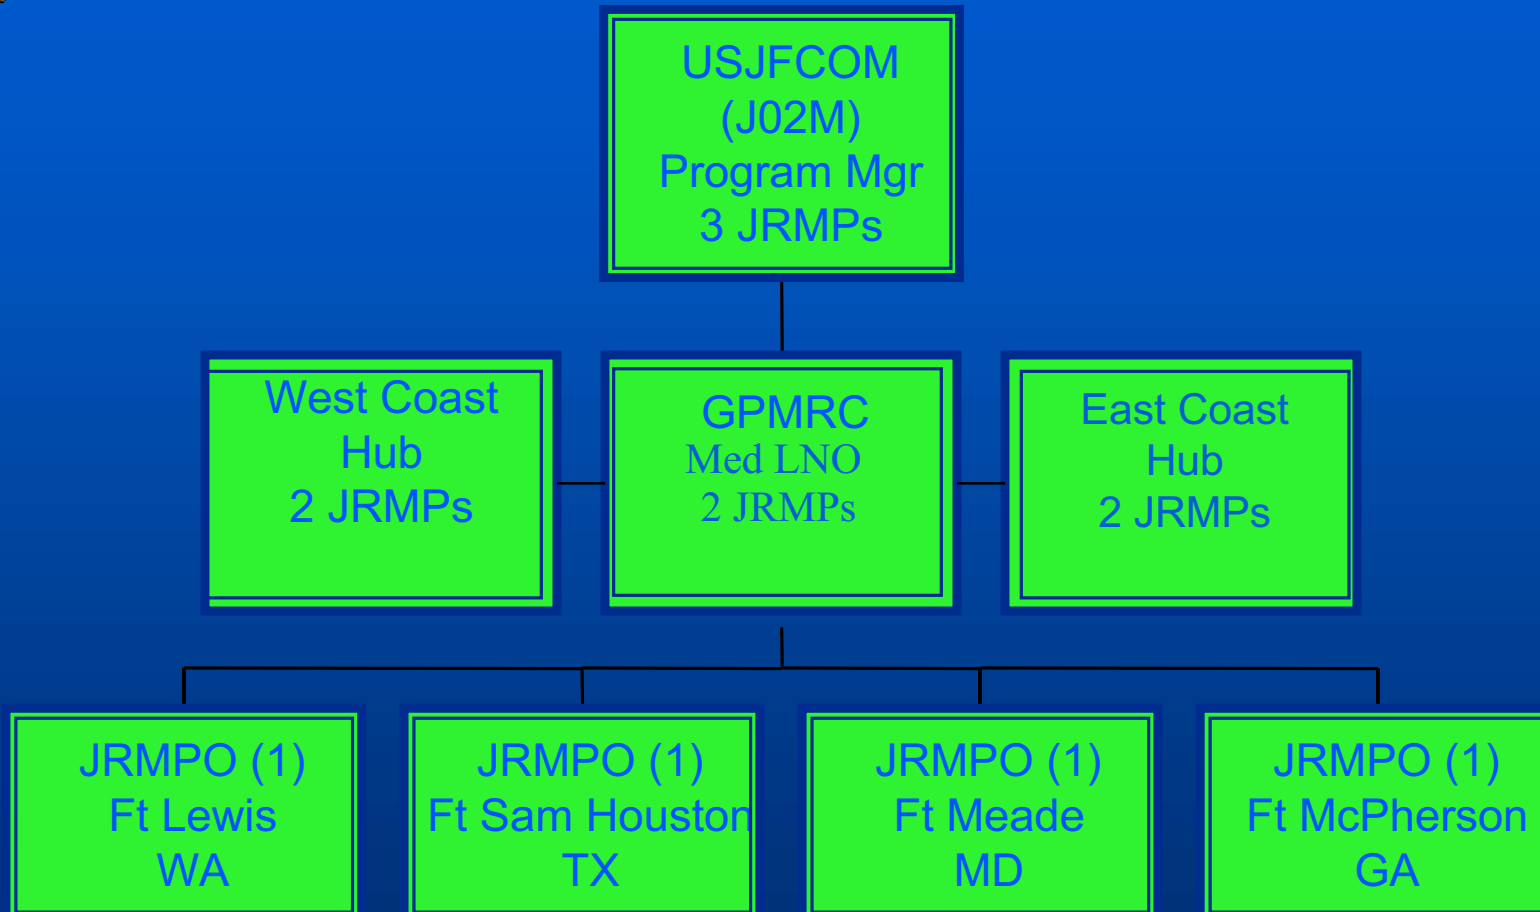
USJFCOM
(J02M)
Program Mgr
3 JRMPs

West Coast
Hub
2 JRMPs

GPMRC
Med LNO
2 JRMPs

East Coast
Hub
2 JRMPs

JRMPO (1)
Ft Lewis
WA

JRMPO (1)
Ft Sam Houston
TX

JRMPO (1)
Ft Meade
MD

JRMPO (1)
Ft McPherson
GA